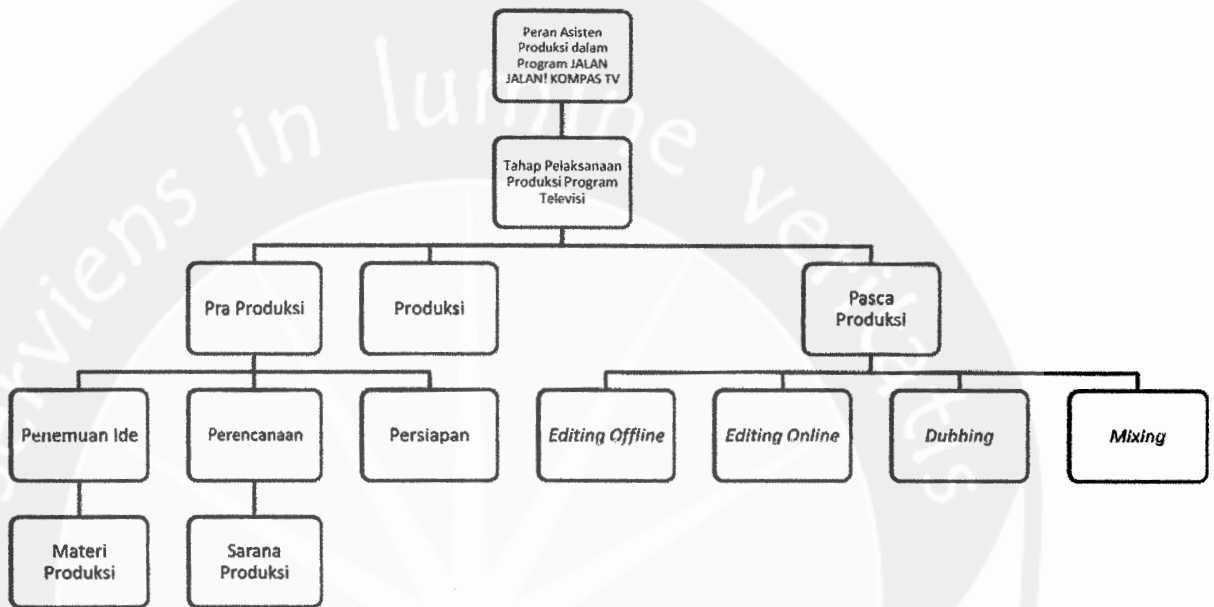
Peran Asisten Produksi dalam Program JALAN JALAN! KOMPAS TV

Tahap Pelaksanaan Produksi Program Televisi

Pra Produksi

Produksi

Pasca Produksi

Penemuan Ide

Perencanaan

Persiapan

Editing Offline

Editing Online

Dubbing

Mixing

Materi Produksi

Sarana Produksi

serviens in lumine veritatis